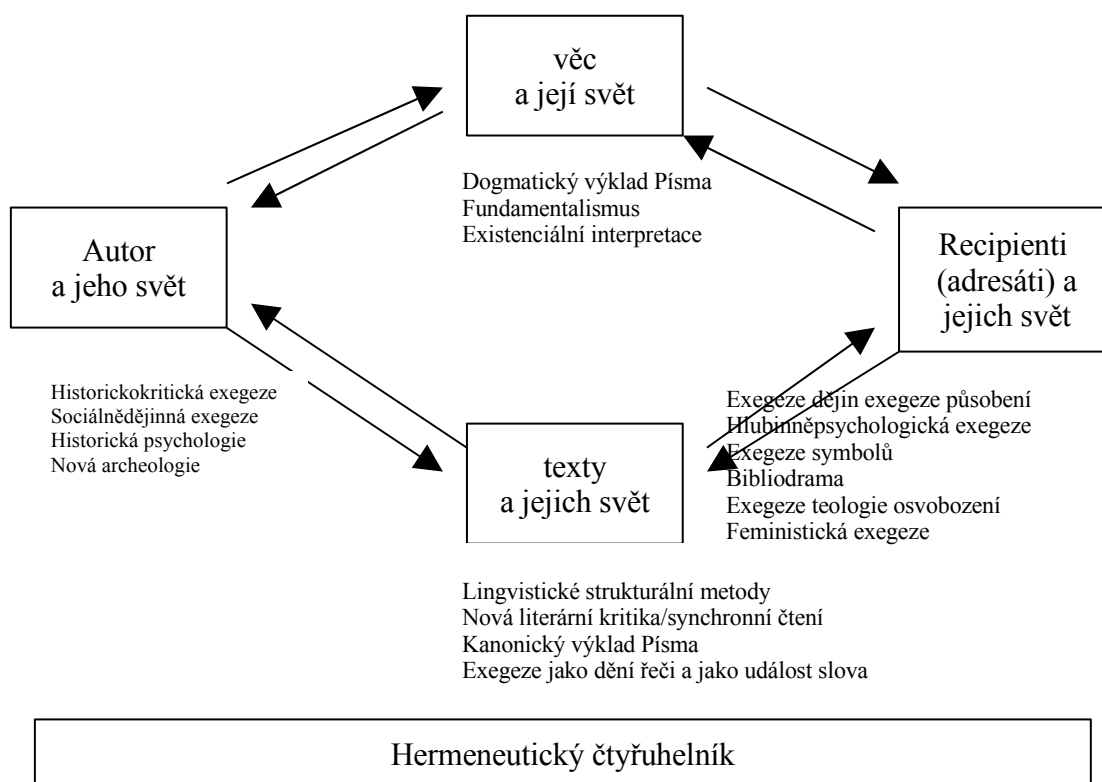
věc
a její svět

Dogmatický výklad Písma
Fundamentalismus
Existenciální interpretace

Autor
a jeho svět

Recipienti
(adresáti) a
jejich svět

Historickokritická exegeze
Sociálnědějinná exegeze
Historická psychologie
Nová archeologie

texty
a jejich svět

Exegeze dějin exegeze působení
Hlubinněpsychologická exegeze
Exegeze symbolů
Bibliodrama
Exegeze teologie osvobození
Feministická exegeze

Lingvistické strukturální metody
Nová literární kritika/synchronní čtení
Kanonický výklad Písma
Exegeze jako dění řeči a jako událost slova

Hermeneutický čtyřuhelník